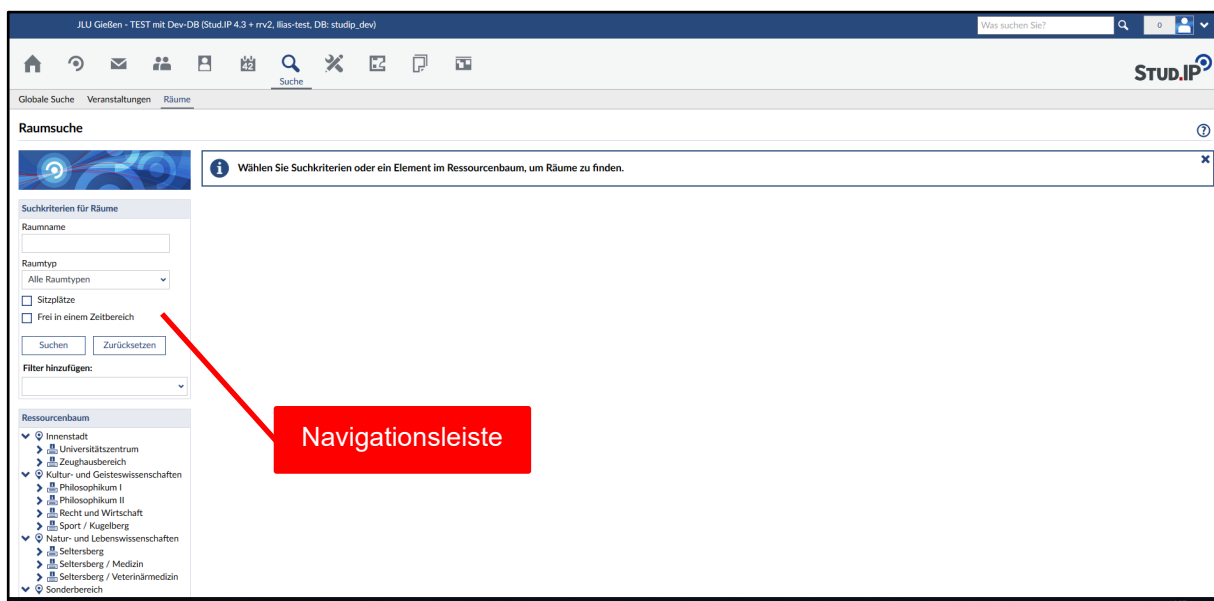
JLU Gießen - TEST mit Dev-DB (Stud.IP 4.3 + rrv2, Ilias-test, DB: studip_dev)

Was suchen Sie?

0

42

Suche

STUD.IP

Globale Suche Veranstaltungen Räume

Raumsuche

Wählen Sie Suchkriterien oder ein Element im Ressourcenbaum, um Räume zu finden.

Suchkriterien für Räume

Raumname

Raumtyp

Alle Raumtypen

Sitzplätze

Frei in einem Zeitbereich

Suchen Zurücksetzen

Filter hinzufügen:

Ressourcenbaum

Innenstadt

Universitätszentrum

Zeughausbereich

Kultur- und Geisteswissenschaften

Philosophikum I

Philosophikum II

Recht und Wirtschaft

Sport / Kugelberg

Natur- und Lebenswissenschaften

Seltersberg

Seltersberg / Medizin

Seltersberg / Veterinärmedizin

Sonderbereich

Navigationsleiste